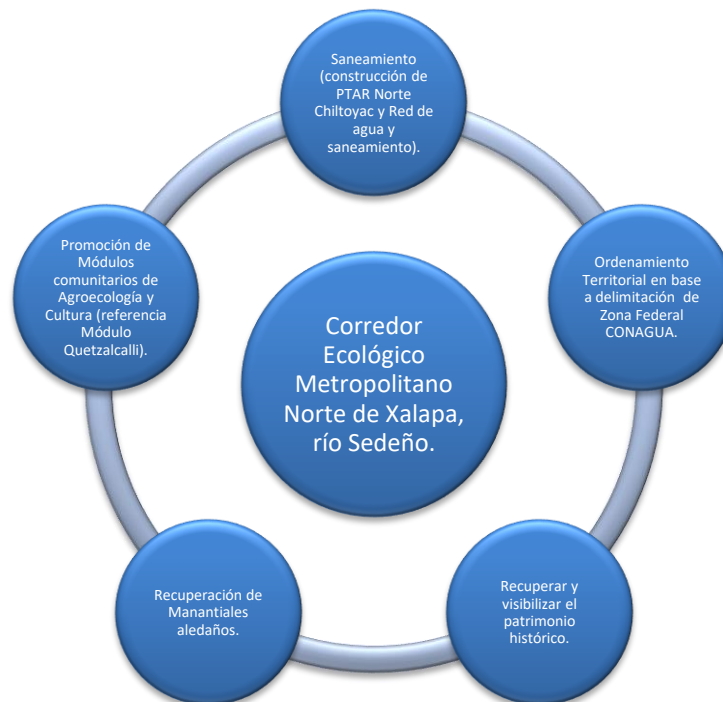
Saneamiento (construcción de PTAR Norte Chiltoyac y Red de agua y saneamiento).

Promoción de Módulos comunitarios de Agroecología y Cultura (referencia Módulo Quetzalcalli).

Corredor Ecológico Metropolitano Norte de Xalapa, río Sedeño.

Ordenamiento Territorial en base a delimitación de Zona Federal CONAGUA.

Recuperación de Manantiales aledaños.

Recuperar y visibilizar el patrimonio histórico.